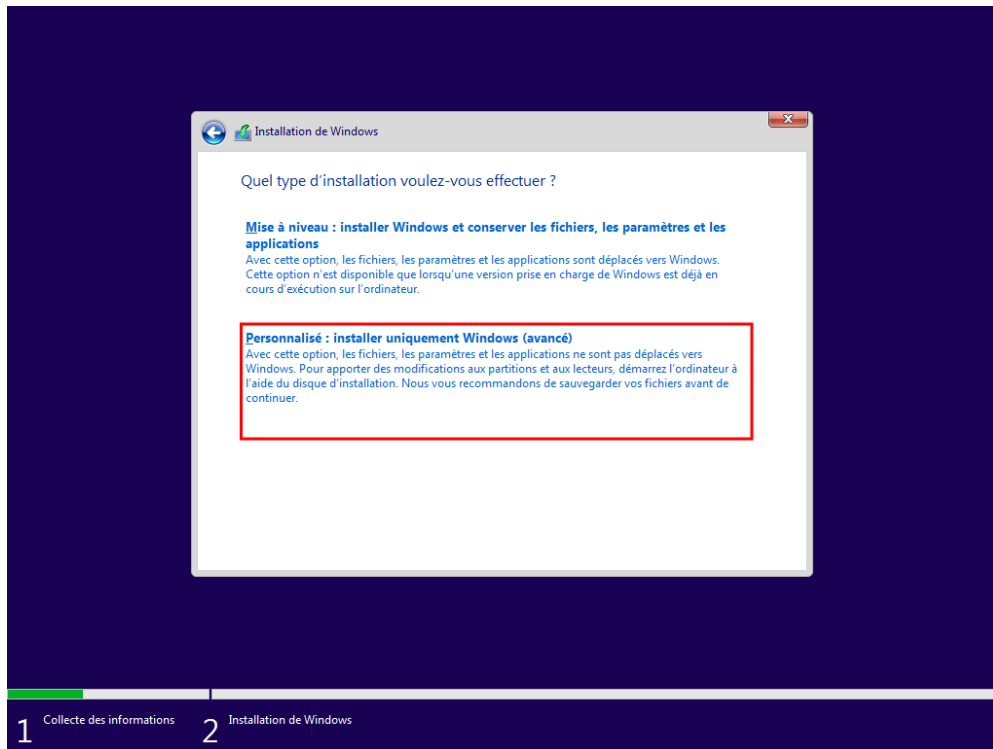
Installation de Windows

Quel type d’installation voulez-vous effectuer ?

Mise à niveau : installer Windows et conserver les fichiers, les paramètres et les applications
Avec cette option, les fichiers, les paramètres et les applications sont déplacés vers Windows. Cette option n’est disponible que lorsqu’une version prise en charge de Windows est déjà en cours d’exécution sur l’ordinateur.

Personnalisé : installer uniquement Windows (avancé)
Avec cette option, les fichiers, les paramètres et les applications ne sont pas déplacés vers Windows. Pour apporter des modifications aux partitions et aux lecteurs, démarrez l’ordinateur à l’aide du disque d’installation. Nous vous recommandons de sauvegarder vos fichiers avant de continuer.

1 Collecte des informations
2 Installation de Windows